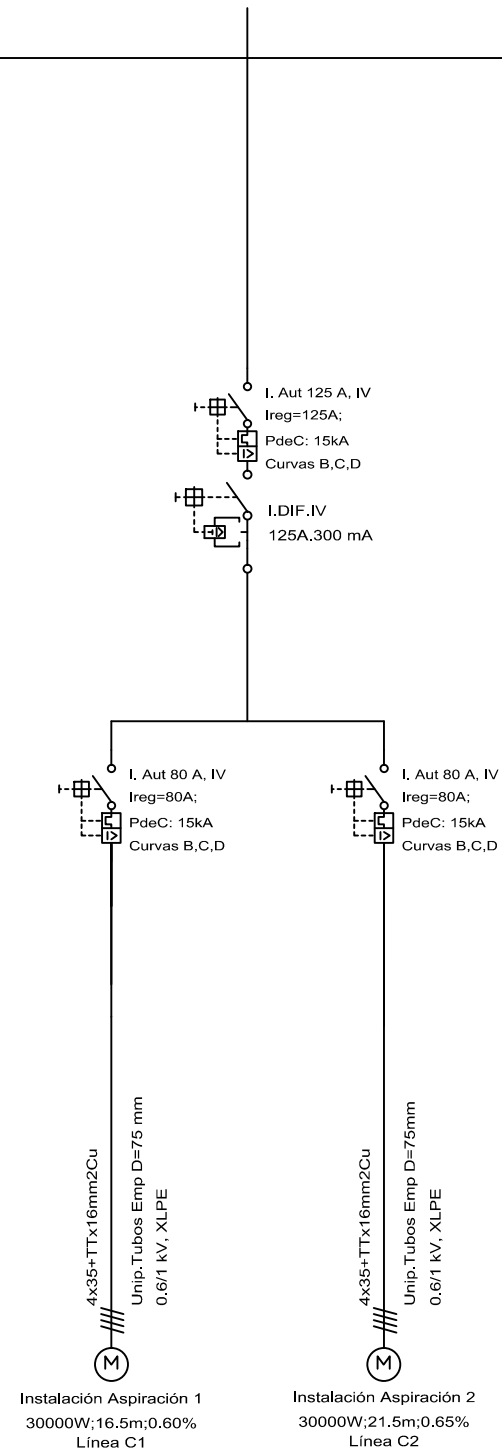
I. Aut 125 A, IV
Ireg=125A;
PdeC: 15kA
Curvas B,C,D

I.DIF.IV
125A.300 mA

I. Aut 80 A, IV
Ireg=80A;
PdeC: 15kA
Curvas B,C,D

4x35+TTx16mm2Cu
Unip.Tubos Emp D=75 mm
0.6/1 kV, XLPE

M

Instalación Aspiración 1
30000W;16.5m;0.60%
Línea C1

I. Aut 80 A, IV
Ireg=80A;
PdeC: 15kA
Curvas B,C,D

4x35+TTx16mm2Cu
Unip.Tubos Emp D=75mm
0.6/1 kV, XLPE

M

Instalación Aspiración 2
30000W;21.5m;0.65%
Línea C2